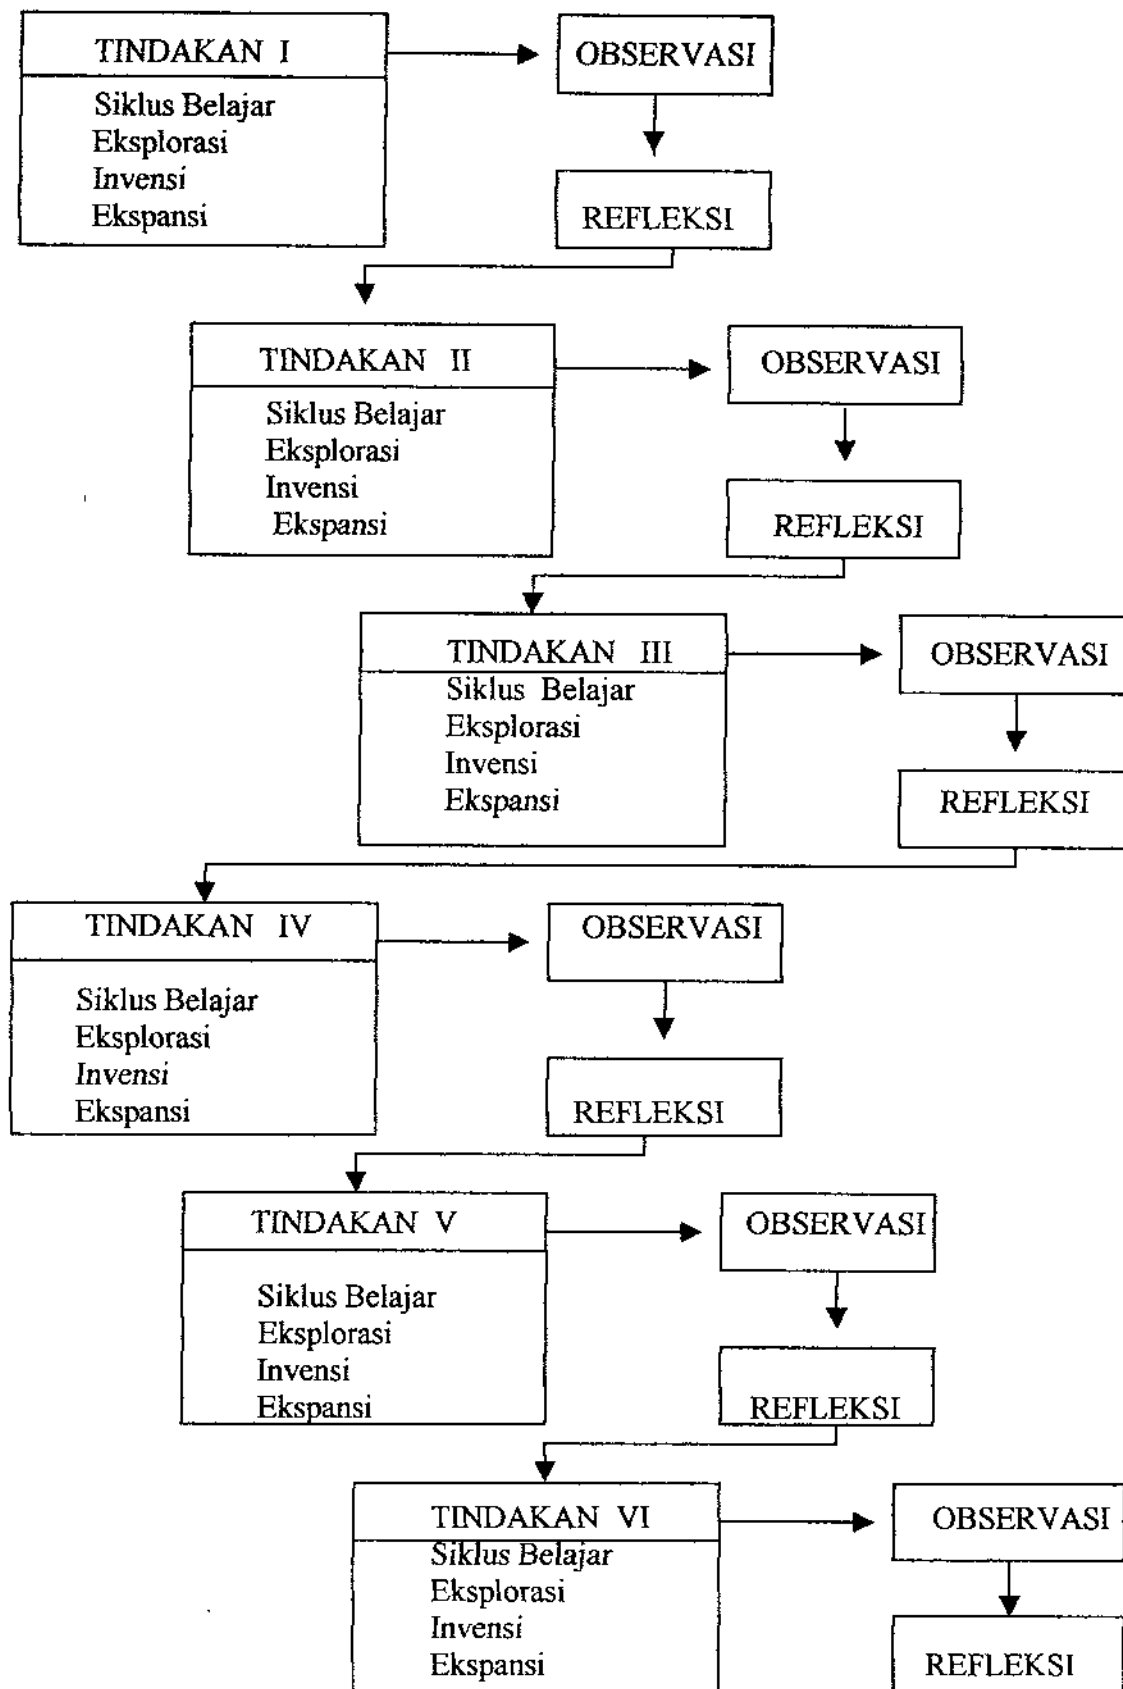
TINDAKAN I

Siklus Belajar
Eksplorasi
Invensi
Ekspansi

OBSERVASI

REFLEKSI

TINDAKAN II

Siklus Belajar
Eksplorasi
Invensi
Ekspansi

OBSERVASI

REFLEKSI

TINDAKAN III

Siklus Belajar
Eksplorasi
Invensi
Ekspansi

OBSERVASI

REFLEKSI

TINDAKAN IV

Siklus Belajar
Eksplorasi
Invensi
Ekspansi

OBSERVASI

REFLEKSI

TINDAKAN V

Siklus Belajar
Eksplorasi
Invensi
Ekspansi

OBSERVASI

REFLEKSI

TINDAKAN VI

Siklus Belajar
Eksplorasi
Invensi
Ekspansi

OBSERVASI

REFLEKSI